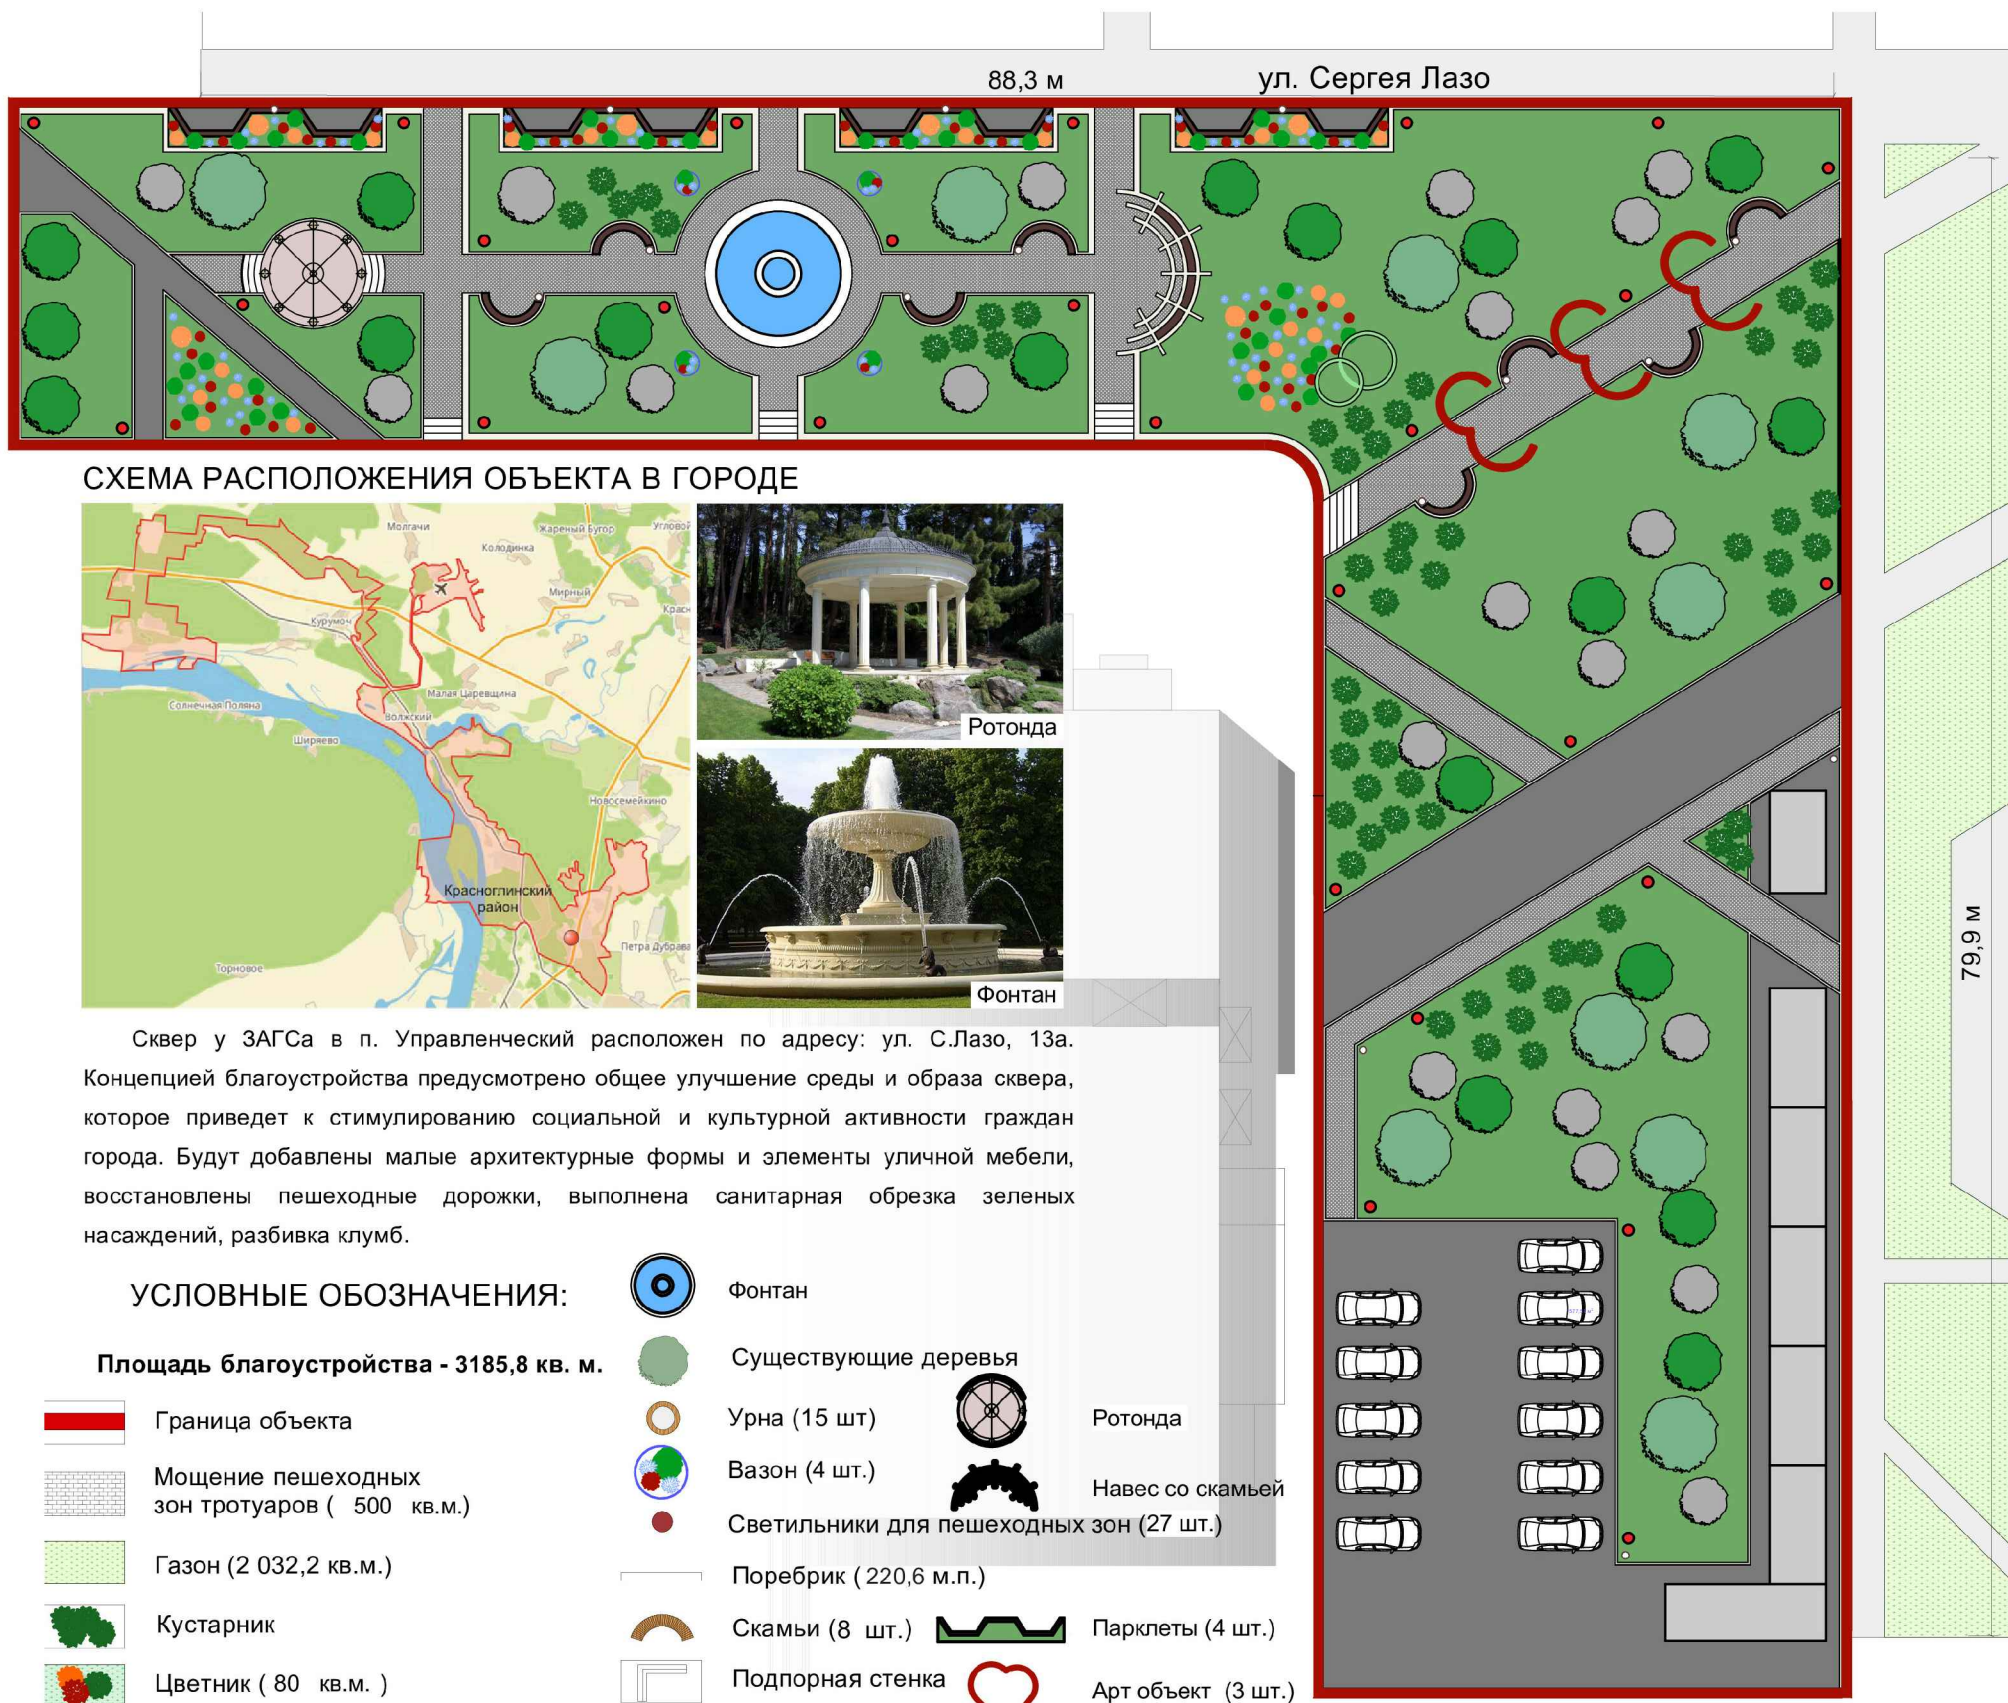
88,3 м

ул. Сергея Лазо

79,9 м

СХЕМА РАСПОЛОЖЕНИЯ ОБЪЕКТА В ГОРОДЕ

Молгачи
Жареный Бугор
Угловой
Колодинка
Мирный
Красный
Курумоч
Малая Царевщина
Солнечная Поляна
Волжский
Ширяево
Новосемейкино
Красноглинский район
Петра Дубрава
Торновое

Ротонда

Фонтан

Сквер у ЗАГСа в п. Управленческий расположен по адресу: ул. С.Лазо, 13а. Концепцией благоустройства предусмотрено общее улучшение среды и образа сквера, которое приведет к стимулированию социальной и культурной активности граждан города. Будут добавлены малые архитектурные формы и элементы уличной мебели, восстановлены пешеходные дорожки, выполнена санитарная обрезка зеленых насаждений, разбивка клумб.

УСЛОВНЫЕ ОБОЗНАЧЕНИЯ:

Площадь благоустройства - 3185,8 кв. м.

Граница объекта

Мощение пешеходных зон тротуаров ( 500 кв.м.)

Газон (2 032,2 кв.м.)

Кустарник

Цветник ( 80 кв.м. )

Фонтан

Существующие деревья

Урна (15 шт)

Ротонда

Вазон (4 шт.)

Навес со скамьей

Светильники для пешеходных зон (27 шт.)

Поребрик ( 220,6 м.п.)

Скамьи (8 шт.)

Паркле­ты (4 шт.)

Подпорная стенка

Арт объект (3 шт.)